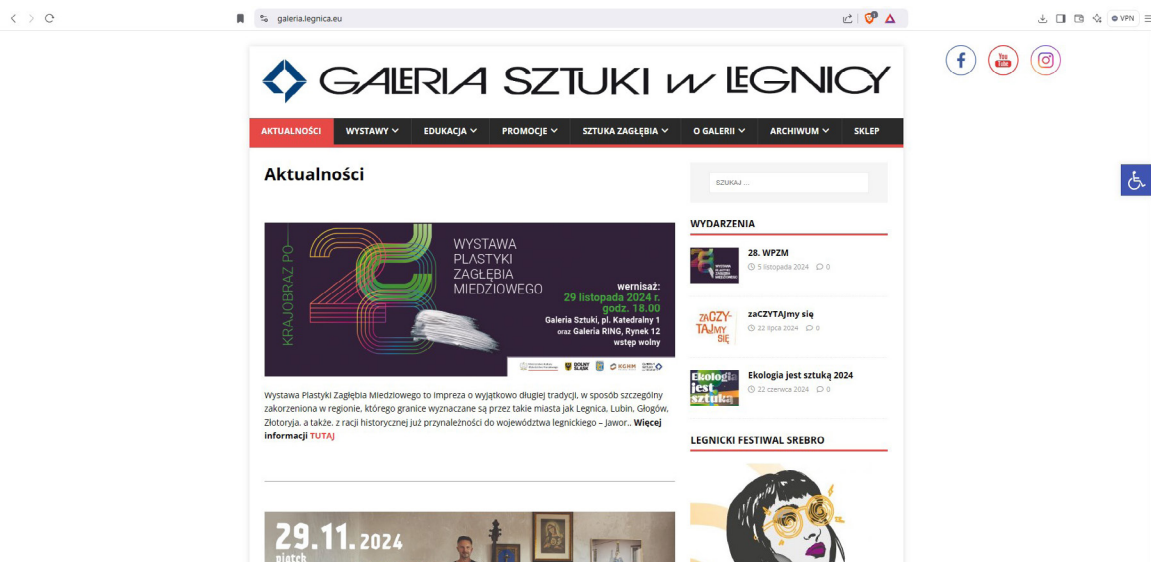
galeria.legnica.eu

VPN

GALERIA SZTUKI w LEGNICY

You Tube

AKTUALNOŚCI WYSTAWY EDUKACJA PROMOCJE SZTUKA ZAGŁĘBIA O GALERII ARCHIWUM SKLEP

Aktualności

KRAJOBRAZ PO–

WYSTAWA PLASTYKI ZAGŁĘBIA MIEDZIOWEGO

wernisaż: 29 listopada 2024 r. godz. 18.00

Galeria Sztuki, pl. Katedralny 1 oraz Galeria RING, Rynek 12 wstęp wolny

Wystawa Plastyki Zagłębia Miedziowego to impreza o wyjątkowo długiej tradycji, w sposób szczególny zakorzeniona w regionie, którego granice wyznaczane są przez takie miasta jak Legnica, Lubin, Głogów, Złotoryja, a także, z racji historycznej już przynależności do województwa legnickiego – Jawor.. Więcej informacji TUTAJ

29.11.2024
piątek

SZUKAJ ...

WYDARZENIA

28. WPZM
5 listopada 2024 0

zaCZYTAJmy się
22 lipca 2024 0

Ekologia jest sztuką 2024
22 czerwca 2024 0

LEGNICKI FESTIWAL SREBRO

zaCZY-TAJmy się

Ekologia jest sztuką